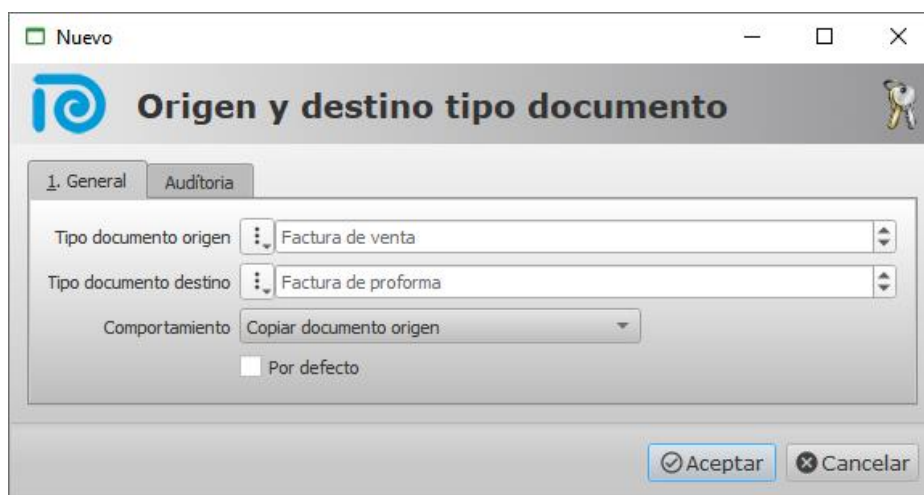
Nuevo

Origen y destino tipo documento

1. General | Auditoria

Tipo documento origen  Factura de venta

Tipo documento destino  Factura de proforma

Comportamiento  Copiar documento origen

Por defecto

Aceptar  Cancelar